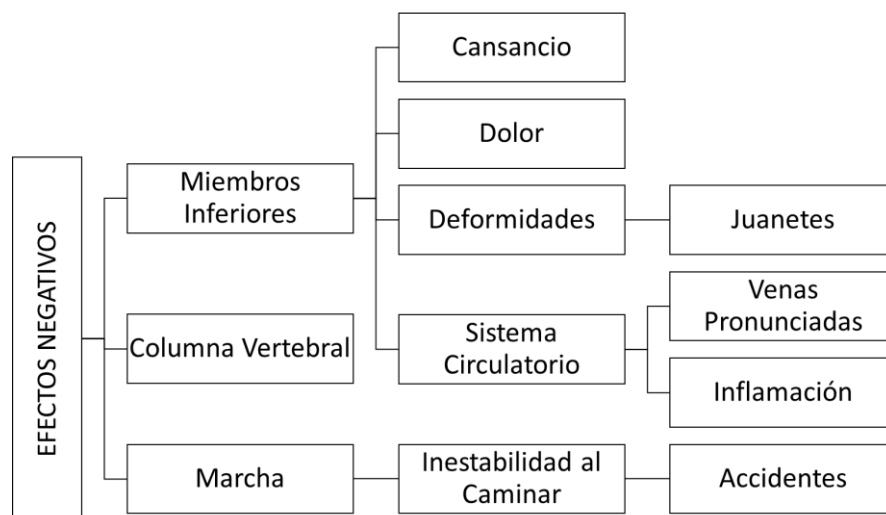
EFECTOS NEGATIVOS

Miembros Inferiores

Cansancio

Dolor

Deformidades

Juanetes

Sistema Circulatorio

Venas Pronunciadas

Inflamación

Columna Vertebral

Marcha

Inestabilidad al Caminar

Accidentes